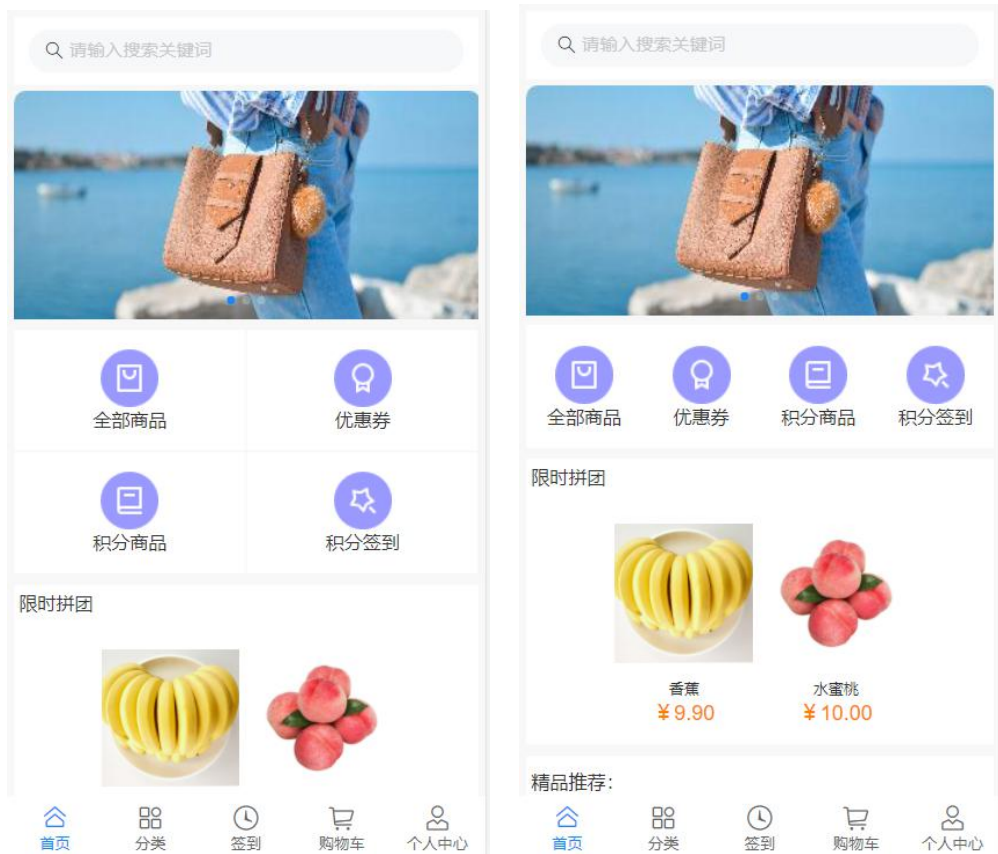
请输入搜索关键词

全部商品
优惠券
积分商品
积分签到

限时拼团

首页
分类
签到
购物车
个人中心

请输入搜索关键词

全部商品
优惠券
积分商品
积分签到

限时拼团

香蕉
¥9.90
水蜜桃
¥10.00

精品推荐:

首页
分类
签到
购物车
个人中心